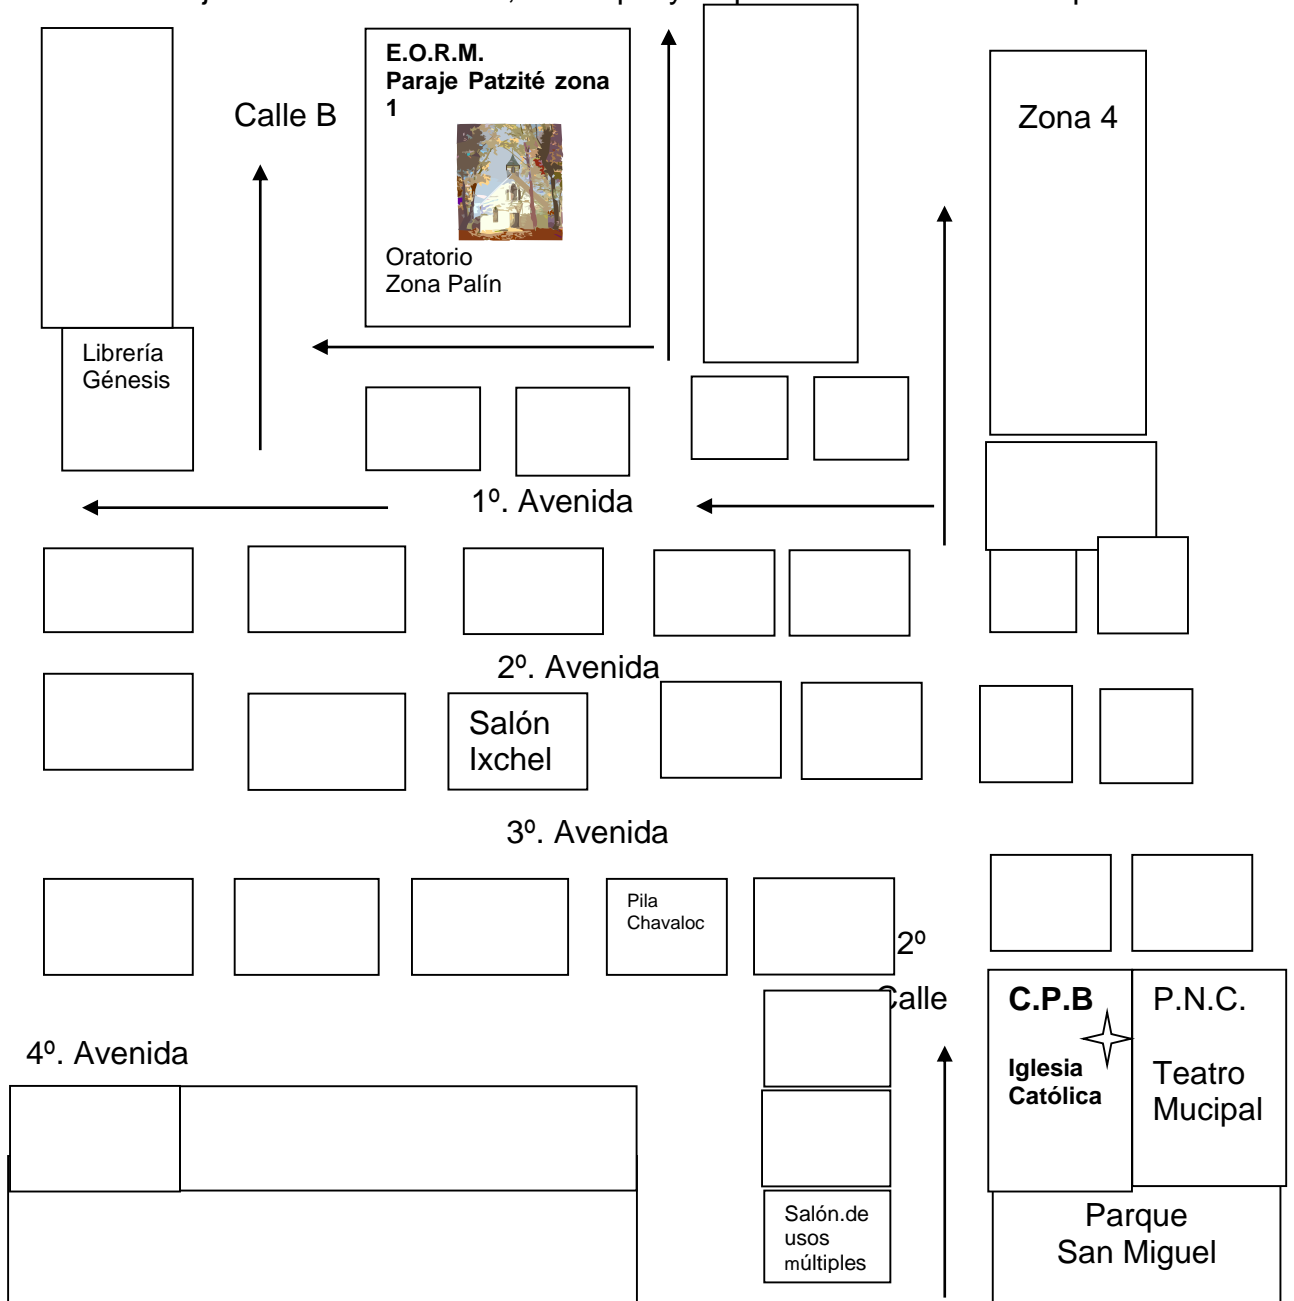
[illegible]

E.O.R.M. Paraje Patzité zona 1

Oratorio Zona Palín

Calle B

Zona 4

Librería Génesis

1º. Avenida

2º. Avenida

Salón Ixchel

3º. Avenida

Pila Chavaloc

2º Calle

C.P.B

P.N.C.

Iglesia Católica

Teatro Mucipal

4º. Avenida

Salón.de usos múltiples

Parque San Miguel